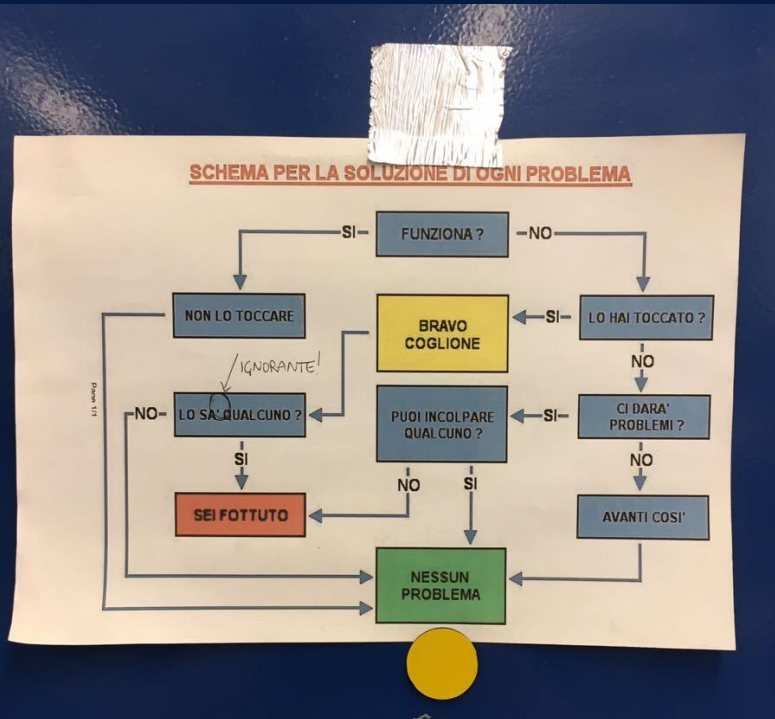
SCHEMA PER LA SOLUZIONE DI OGNI PROBLEMA

SI FUNZIONA ? NO

NON LO TOCCARE

BRAVO COGLIONE

SI LO HAI TOCCATO ?

NO

IGNORANTE!

Pagina 1/1

NO LO SA' QUALCUNO ?

PUOI INCOLPARE QUALCUNO ?

SI CI DARA' PROBLEMI ?

SI

NO

SI

NO

SEI FOTTUTO

AVANTI COSI'

NESSUN PROBLEMA